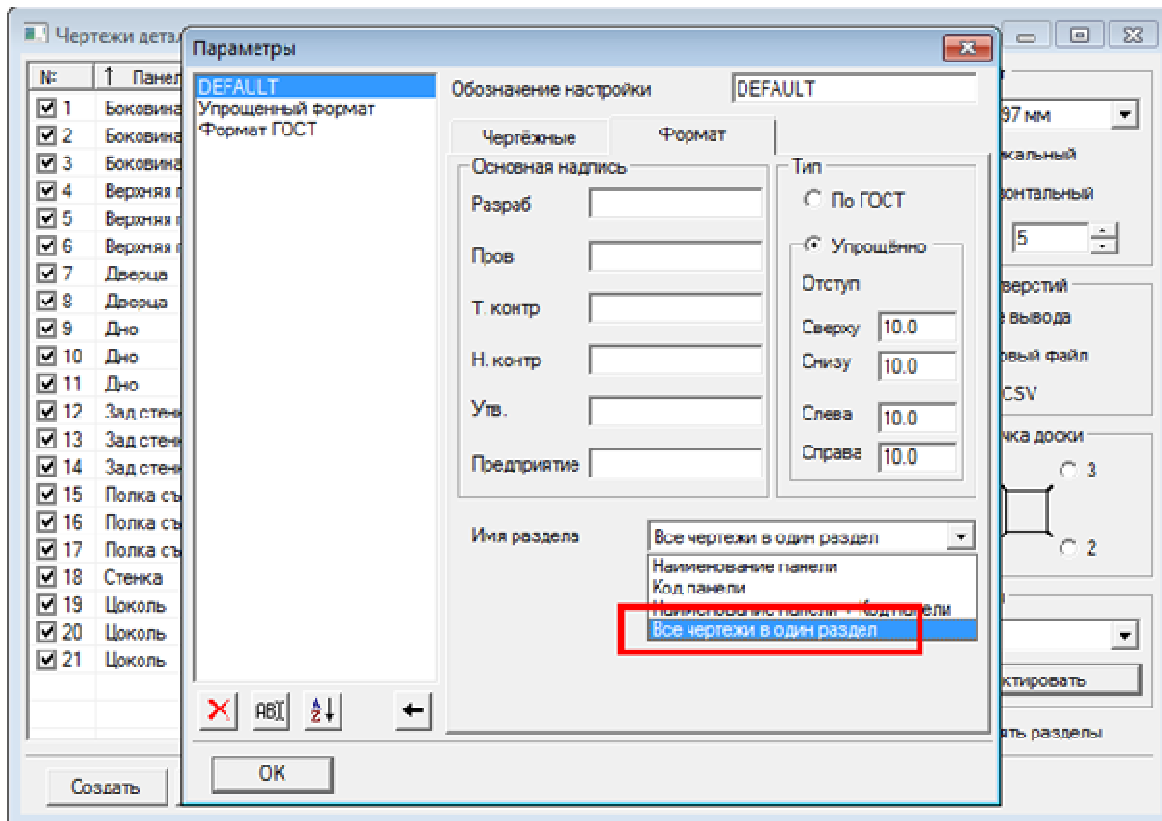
Чертежи детал

| № | ↑ Панел |
|---|---|
| ☑ 1 | Боковина |
| ☑ 2 | Боковина |
| ☑ 3 | Боковина |
| ☑ 4 | Верхняя |
| ☑ 5 | Верхняя |
| ☑ 6 | Верхняя |
| ☑ 7 | Дверца |
| ☑ 8 | Дверца |
| ☑ 9 | Дно |
| ☑ 10 | Дно |
| ☑ 11 | Дно |
| ☑ 12 | Зад стен |
| ☑ 13 | Зад стен |
| ☑ 14 | Зад стен |
| ☑ 15 | Полка съ |
| ☑ 16 | Полка съ |
| ☑ 17 | Полка съ |
| ☑ 18 | Стенка |
| ☑ 19 | Цоколь |
| ☑ 20 | Цоколь |
| ☑ 21 | Цоколь |

Создать

Параметры

DEFAULT
Упрощенный формат
Формат ГОСТ

Обозначение настройки DEFAULT

Чертёжные Формат

Основная надпись
Разраб
Пров
Т. контр
Н. контр
Утв.
Предприятие

Тип
По ГОСТ
Упрощённо
Отступ
Сверху 10.0
Снизу 10.0
Слева 10.0
Справа 10.0

Имя раздела Все чертежи в один раздел
Наименование панели
Код панели
Наименование панели + Код панели
Все чертежи в один раздел

OK

97 мм
кальный
онтальный
5
верстий
е вывода
овый файл
CSV
чка доски
3
2
ктировать
ать разделы